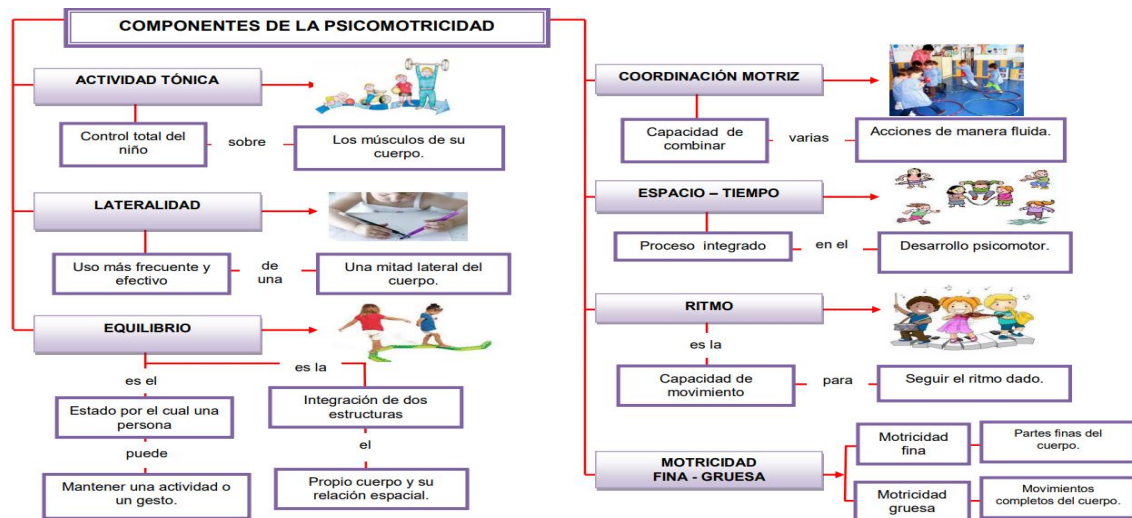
COMPONENTES DE LA PSICOMOTRICIDAD

ACTIVIDAD TÓNICA

Control total del niño

sobre

Los músculos de su cuerpo.

LATERALIDAD

Uso más frecuente y efectivo

de una

Una mitad lateral del cuerpo.

EQUILIBRIO

es el

Estado por el cual una persona

puede

Mantener una actividad o un gesto.

es la

Integración de dos estructuras

el

Propio cuerpo y su relación espacial.

COORDINACIÓN MOTRIZ

Capacidad de combinar

varias

Acciones de manera fluida.

ESPACIO – TIEMPO

Proceso integrado

en el

Desarrollo psicomotor.

RITMO

es la

Capacidad de movimiento

para

Seguir el ritmo dado.

MOTRICIDAD FINA - GRUESA

Motricidad fina

Partes finas del cuerpo.

Motricidad gruesa

Movimientos completos del cuerpo.